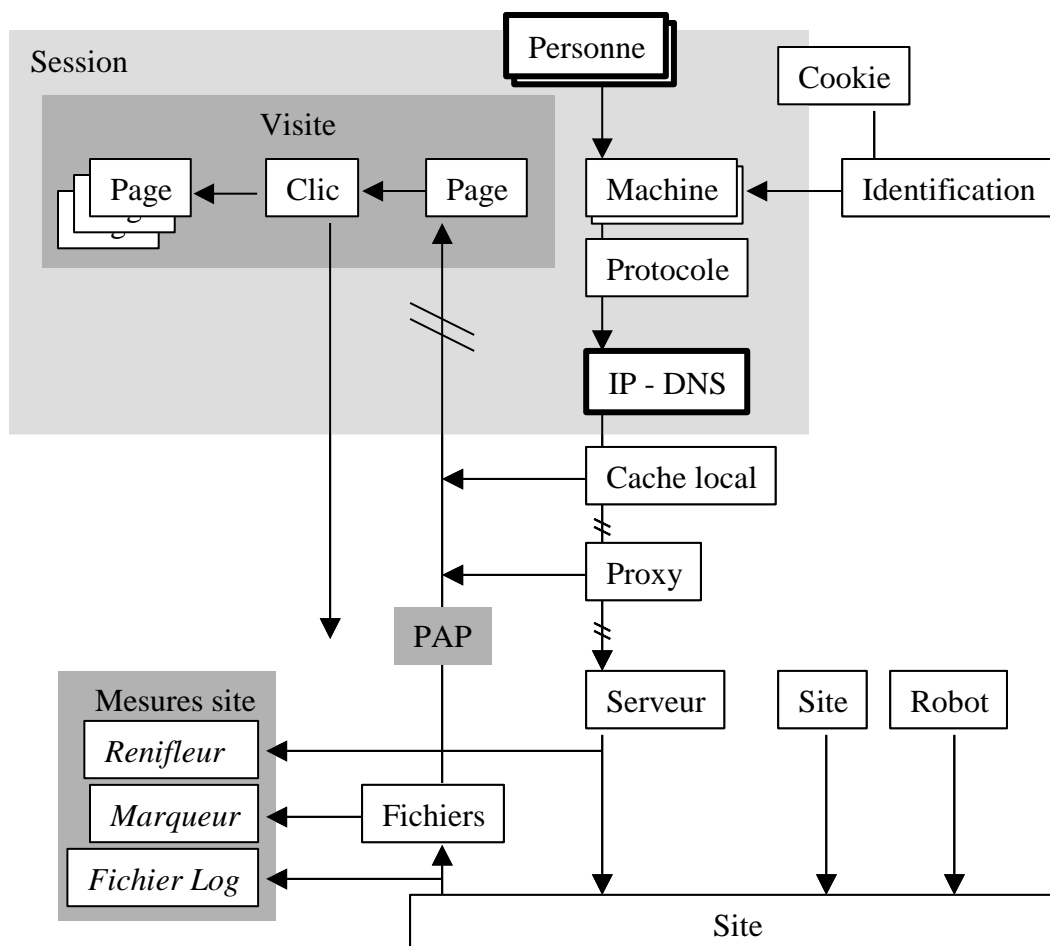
Session

Personne

Cookie

Visite

Page

Clic

Page

Machine

Identification

Protocole

IP - DNS

Cache local

Proxy

PAP

Mesures site

Renifleur

Marqueur

Fichier Log

Fichiers

Serveur

Site

Robot

Site